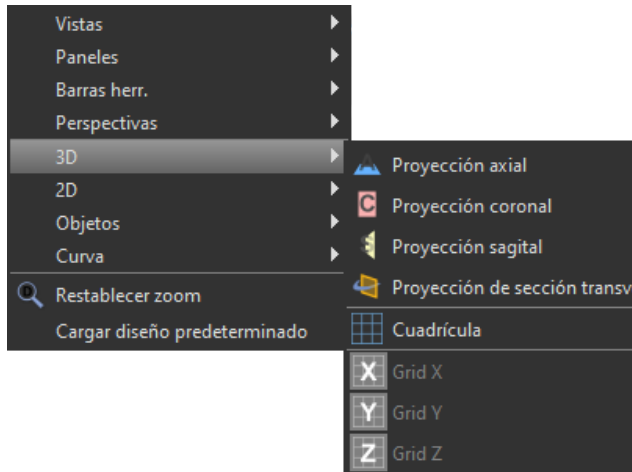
Vistas
Paneles
Barras herr.
Perspectivas
3D
2D
Objetos
Curva
Restablecer zoom
Cargar diseño predeterminado

Proyección axial
C Proyección coronal
Proyección sagital
Proyección de sección transv
Cuadrícula
X Grid X
Y Grid Y
Z Grid Z